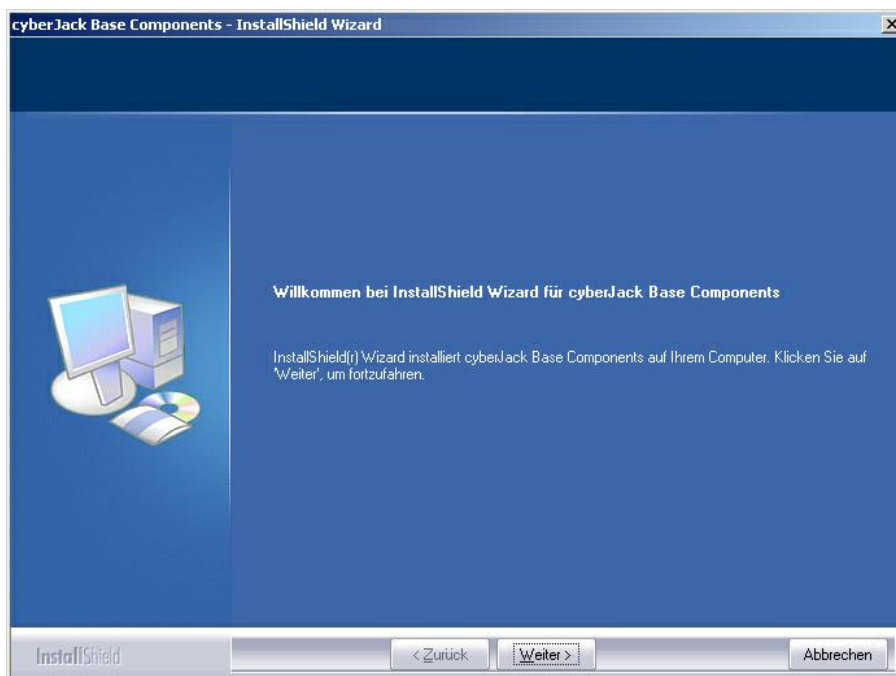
cyberJack Base Components - InstallShield Wizard

Willkommen bei InstallShield Wizard für cyberJack Base Components

InstallShield(r) Wizard installiert cyberJack Base Components auf Ihrem Computer. Klicken Sie auf 'Weiter', um fortzufahren.

InstallShield

< Zurück

Weiter >

Abbrechen